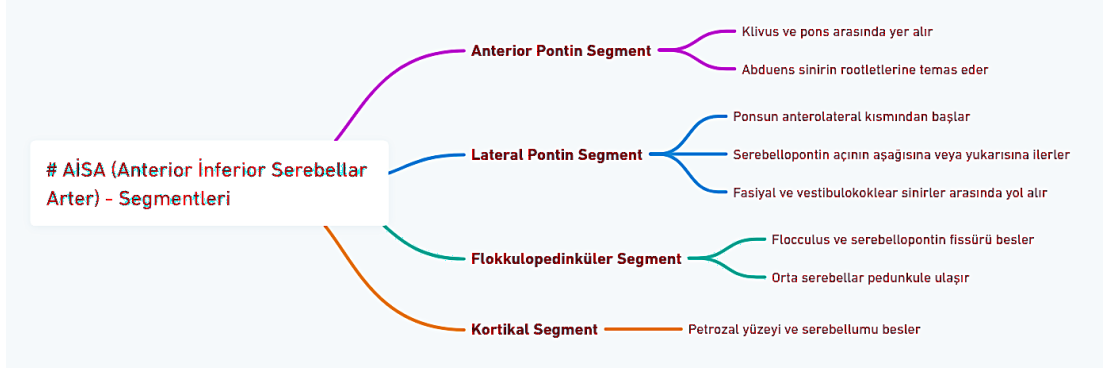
# AİSA (Anterior İnferior Serebellar Arter) - Segmentleri

Anterior Pontin Segment

Klivus ve pons arasında yer alır

Abduens sinirin rootletlerine temas eder

Lateral Pontin Segment

Ponsun anterolateral kısmından başlar

Serebellopontin açının aşağısına veya yukarısına ilerler

Fasiyal ve vestibulokoklear sinirler arasında yol alır

Flokkulopedinküler Segment

Flocculus ve serebellopontin fissürü besler

Orta serebellar pedunkule ulaşır

Kortikal Segment

Petrozal yüzeyi ve serebellumu besler